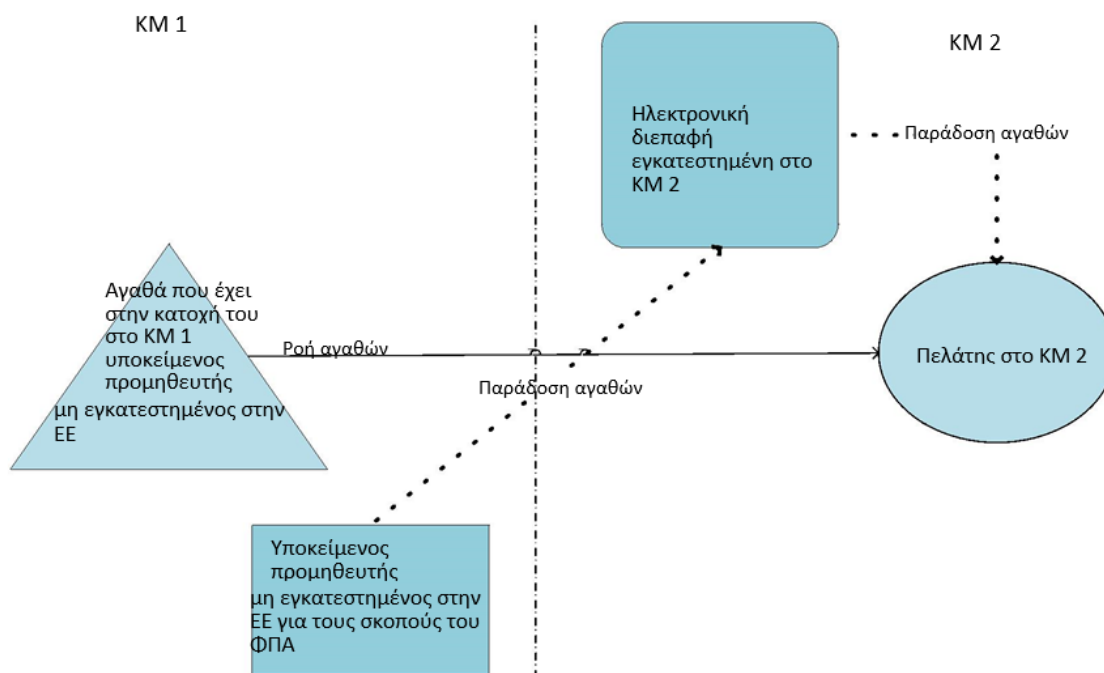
ΚΜ 1

ΚΜ 2

Ηλεκτρονική διεπαφή εγκατεστημένη στο ΚΜ 2

Παράδοση αγαθών

Αγαθά που έχει στην κατοχή του στο ΚΜ 1 υποκείμενος προμηθευτής μη εγκατεστημένος στην ΕΕ

Ροή αγαθών

Παράδοση αγαθών

Πελάτης στο ΚΜ 2

Υποκείμενος προμηθευτής μη εγκατεστημένος στην ΕΕ για τους σκοπούς του ΦΠΑ